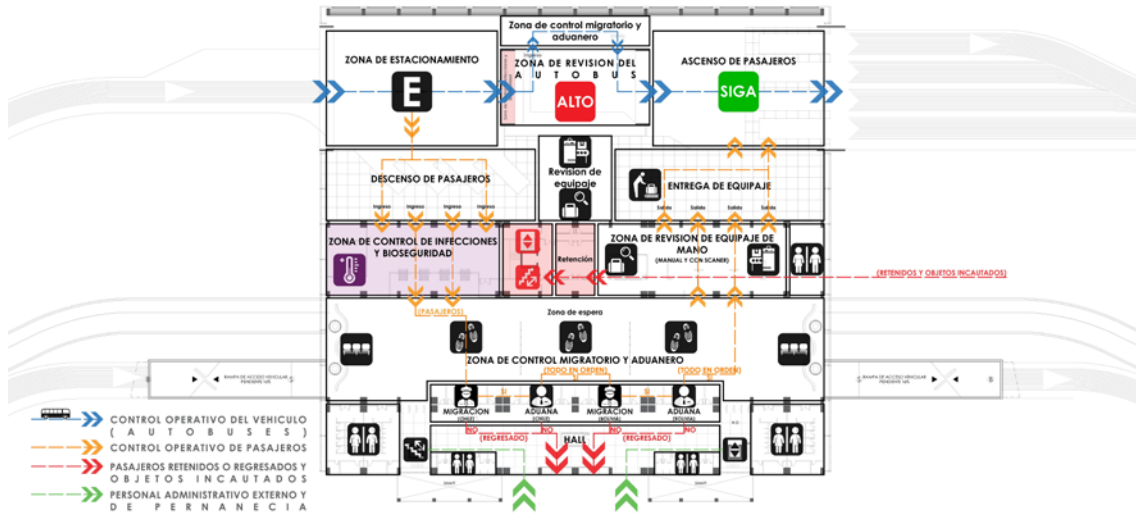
Zona de control migratorio y aduanero

ZONA DE ESTACIONAMIENTO

E

ZONA DE REVISION DEL A U T O B U S

ALTO

ASCENSO DE PASAJEROS

SIGA

DESCENSO DE PASAJEROS

Ingreso Ingreso Ingreso Ingreso

Revision de equipaje

ENTREGA DE EQUIPAJE

Salida Salida Salida Salida

ZONA DE CONTROL DE INFECCIONES Y BIOSEGURIDAD

Retención

ZONA DE REVISION DE EQUIPAJE DE MANO
(MANUAL Y CON SCANER)

(RETENIDOS Y OBJETOS INCAUTADOS)

(PASAJEROS)

Zona de espera

ZONA DE CONTROL MIGRATORIO Y ADUANERO

(TODO EN ORDEN)

(TODO EN ORDEN)

RAMPA DE ACCESO VEHICULAR PENDIENTE 10%

RAMPA DE ACCESO VEHICULAR PENDIENTE 10%

SI SI

MIGRACION (CHILE)

ADUANA (CHILE)

MIGRACION (BOLIVIA)

ADUANA (BOLIVIA)

NO NO NO NO

(REGRESADO)

HALL

(REGRESADO)

CONTROL OPERATIVO DEL VEHICULO ( A U T O B U S E S )

CONTROL OPERATIVO DE PASAJEROS

PASAJEROS RETENIDOS O REGRESADOS Y O B J E T O S I N C A U T A D O S

PERSONAL ADMINISTRATIVO EXTERNO Y D E P E R N A N E C I A